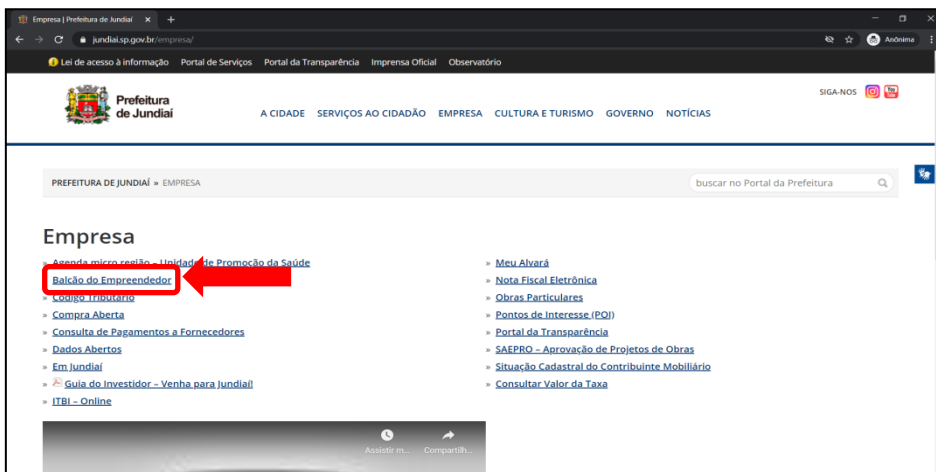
Empresa | Prefeitura de Jundiaí ×

jundiai.sp.gov.br/empresa/

Anônima

Lei de acesso à informação Portal de Serviços Portal da Transparência Imprensa Oficial Observatório

Prefeitura de Jundiaí

A CIDADE SERVIÇOS AO CIDADÃO EMPRESA CULTURA E TURISMO GOVERNO NOTÍCIAS

SIGA-NOS

PREFEITURA DE JUNDIAÍ » EMPRESA

buscar no Portal da Prefeitura

Empresa

» Agenda micro região – Unidade de Promoção da Saúde
» Balcão do Empreendedor
» Código Tributário
» Compra Aberta
» Consulta de Pagamentos a Fornecedores
» Dados Abertos
» Em Jundiaí
» Guia do Investidor – Venha para Jundiaí!
» ITBI – Online

» Meu Alvará
» Nota Fiscal Eletrônica
» Obras Particulares
» Pontos de Interesse (POI)
» Portal da Transparência
» SAEPRO – Aprovação de Projetos de Obras
» Situação Cadastral do Contribuinte Mobiliário
» Consultar Valor da Taxa

Assistir m... Compartilh...